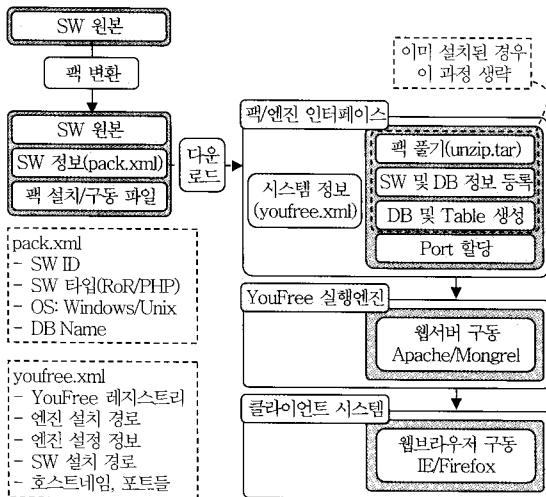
SW 원본

팩 변환

SW 원본

SW 정보(pack.xml)

팩 설치/구동 파일

pack.xml
- SW ID
- SW 타입(RoR/PHP)
- OS: Windows/Unix
- DB Name

youfree.xml
- YouFree 레지스트리
- 엔진 설치 경로
- 엔진 설정 정보
- SW 설치 경로
- 호스트네임, 포트들

다운
로드

이미 설치된 경우
이 과정 생략

팩/엔진 인터페이스

시스템 정보
(youfree.xml)

팩 풀기(unzip.tar)

SW 및 DB 정보 등록

DB 및 Table 생성

Port 할당

YouFree 실행엔진

웹서버 구동
Apache/Mongrel

클라이언트 시스템

웹브라우저 구동
IE/Firefox